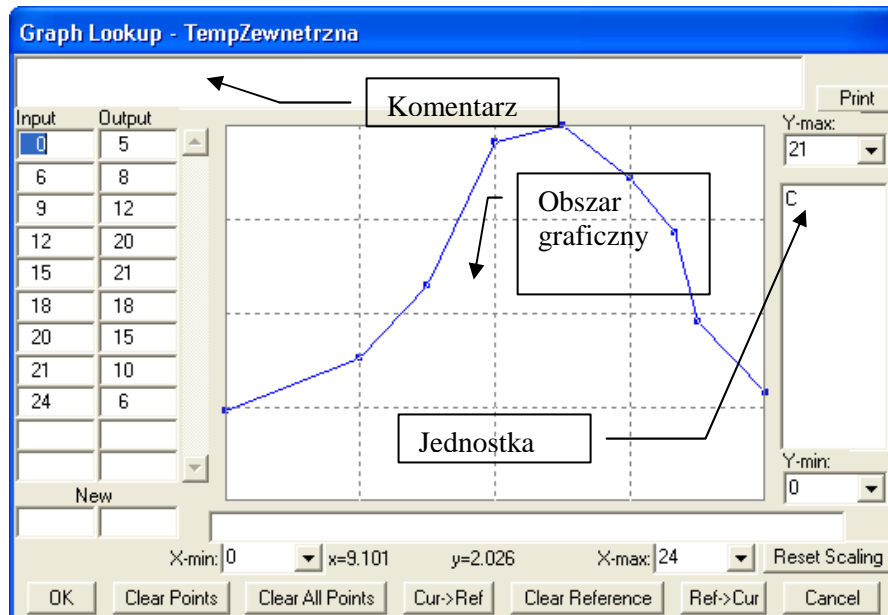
Graph Lookup - TempZewnetrzna

Komentarz

Print

Input | Output
0 | 5
6 | 8
9 | 12
12 | 20
15 | 21
18 | 18
20 | 15
21 | 10
24 | 6

New

Y-max:
21

Obszar graficzny

C

Jednostka

Y-min:
0

X-min: 0
x=9.101
y=2.026
X-max: 24
Reset Scaling

OK
Clear Points
Clear All Points
Cur->Ref
Clear Reference
Ref->Cur
Cancel